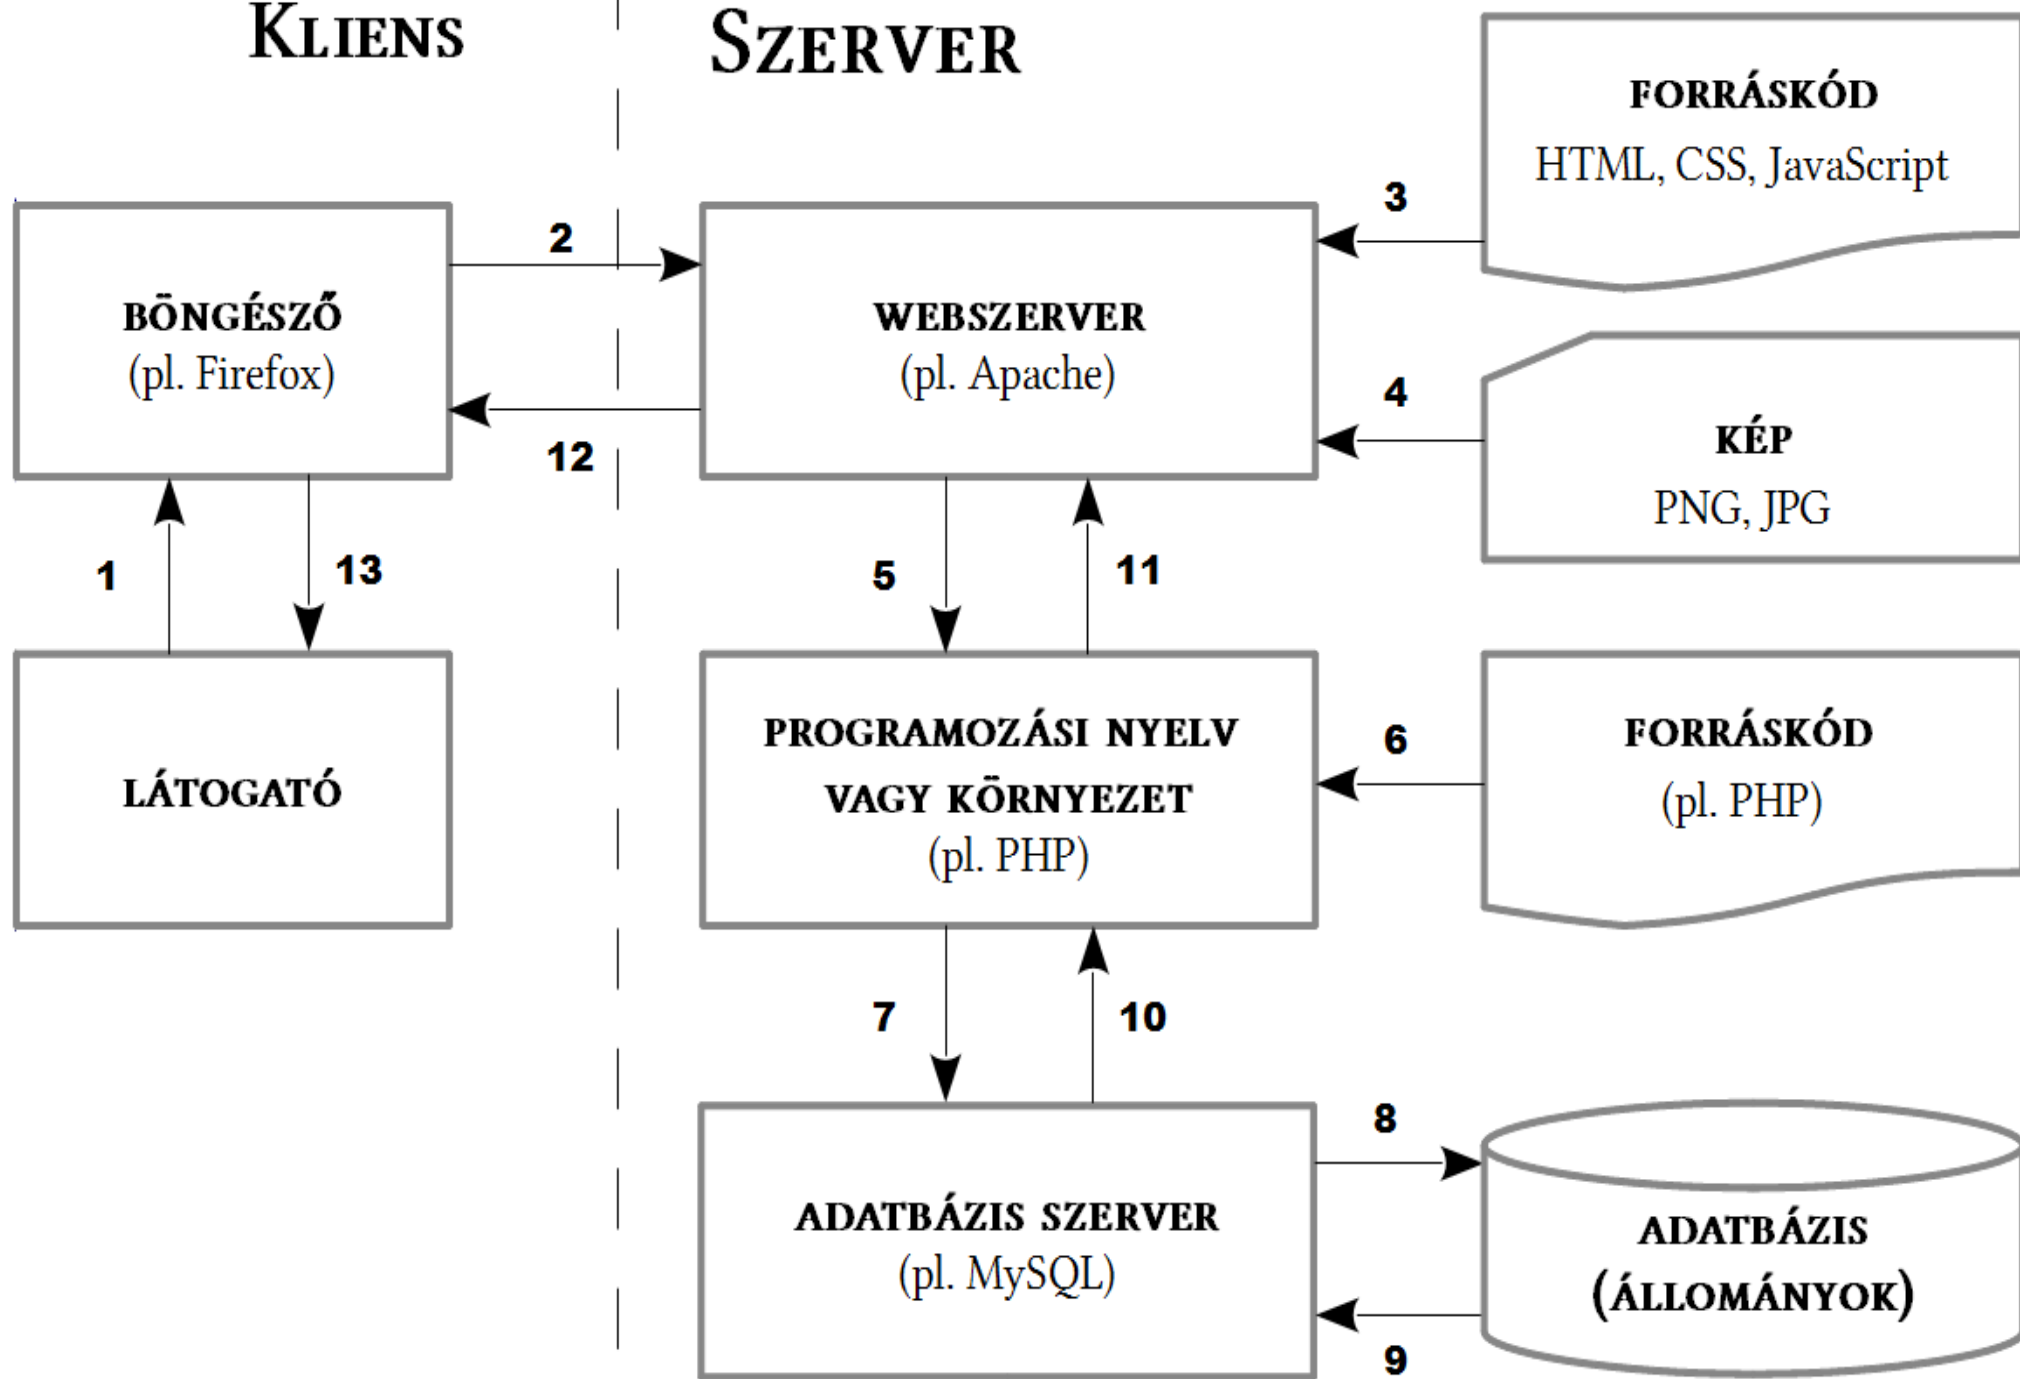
KLIENS

SZERVER

FORRÁSKÓD
HTML, CSS, JavaScript

3

2

BÖNGÉSZŐ
(pl. Firefox)

WEBSZERVER
(pl. Apache)

12

4

KÉP
PNG, JPG

1

13

5

11

LÁTOGATÓ

PROGRAMOZÁSI NYELV VAGY KÖRNYEZET
(pl. PHP)

6

FORRÁSKÓD
(pl. PHP)

7

10

8

ADATBÁZIS SZERVER
(pl. MySQL)

ADATBÁZIS
(ÁLLOMÁNYOK)

9